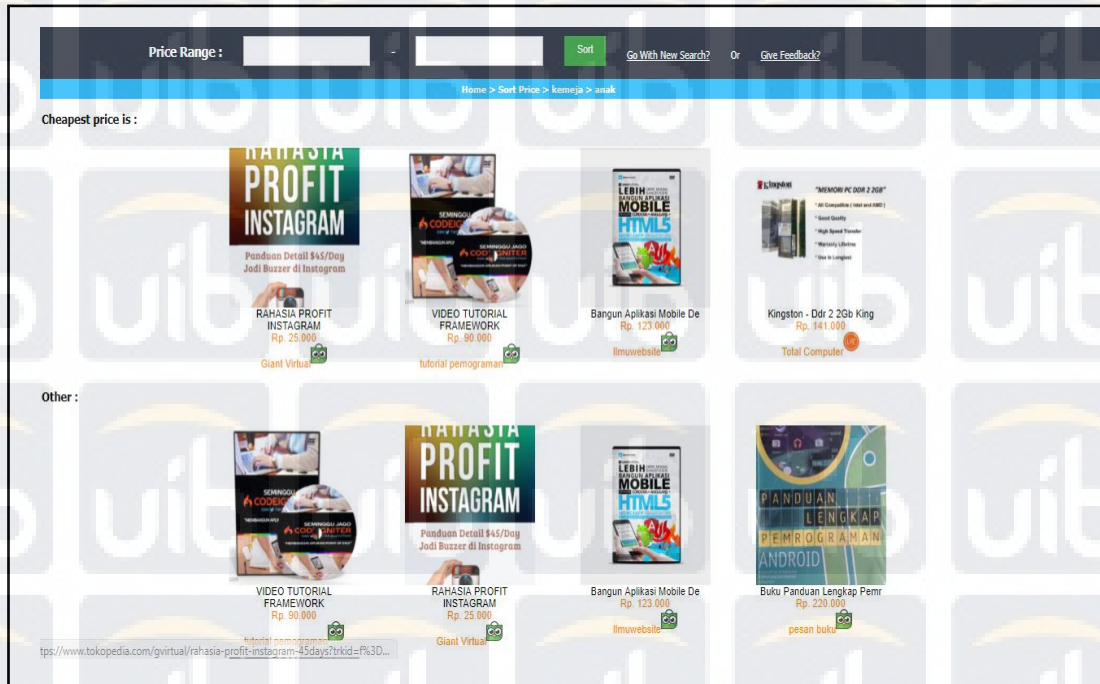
Price Range : - Sort Go With New Search? Or Give Feedback?

Home > Sort Price > kemeja > anak

Cheapest price is :

RAHASIA PROFIT INSTAGRAM
Panduan Detail $45/Day Jodi Buzzer di Instagram
RAHASIA PROFIT INSTAGRAM
Rp. 25.000
Giant Virtual

SEMINGGU JAGO CODEIGNITER
VIDEO TUTORIAL FRAMEWORK
Rp. 90.000
tutorial pemograman

LEBIH BANGUN APLIKASI MOBILE HTML5
Bangun Aplikasi Mobile De
Rp. 123.000
Ilmuwebsite

Kingston "MEMORI PC DDR 2 2GB"
* All Compatible ( Intel and AMD )
* Good Quality
* High Speed Transfer
* Warranty Lifetime
* Use is Longlast
Kingston - Ddr 2 2Gb King
Rp. 141.000
Total Computer

Other :

SEMINGGU JAGO CODEIGNITER
VIDEO TUTORIAL FRAMEWORK
Rp. 90.000
tutorial pemograman

RAHASIA PROFIT INSTAGRAM
Panduan Detail $45/Day Jodi Buzzer di Instagram
RAHASIA PROFIT INSTAGRAM
Rp. 25.000
Giant Virtual

LEBIH BANGUN APLIKASI MOBILE HTML5
Bangun Aplikasi Mobile De
Rp. 123.000
Ilmuwebsite

PANDUAN LENGKAP PEMROGRAMAN ANDROID
Buku Panduan Lengkap Pemr
Rp. 220.000
pesan buku

tps://www.tokopedia.com/gvirtual/rahasia-profit-instagram-45days?trkid=f%3D...